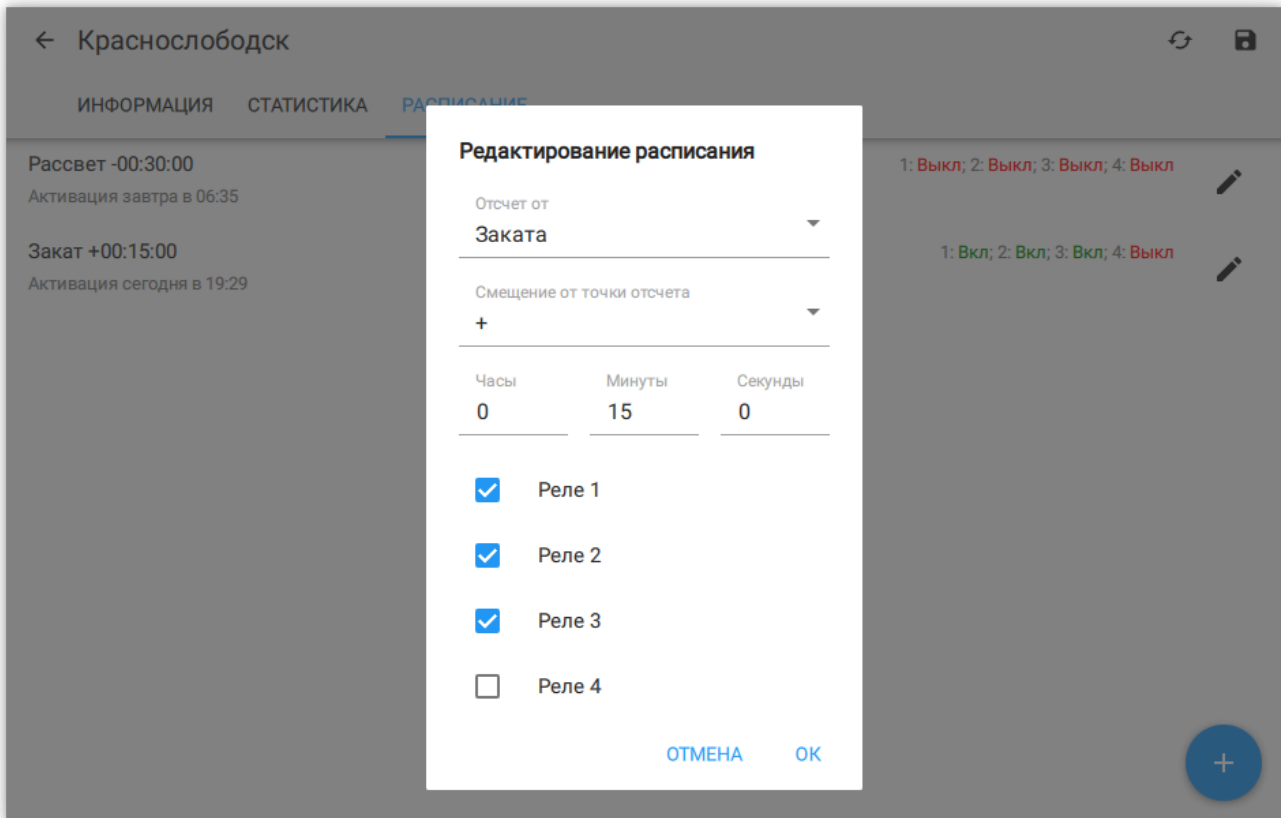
← Краснослободск

ИНФОРМАЦИЯ СТАТИСТИКА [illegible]

Рассвет -00:30:00
Активация завтра в 06:35

1: Выкл; 2: Выкл; 3: Выкл; 4: Выкл

Закат +00:15:00
Активация сегодня в 19:29

1: Вкл; 2: Вкл; 3: Вкл; 4: Выкл

Редактирование расписания

Отсчет от
Заката

Смещение от точки отсчета
+

Часы
0

Минуты
15

Секунды
0

Реле 1

Реле 2

Реле 3

Реле 4

ОТМЕНА OK

+